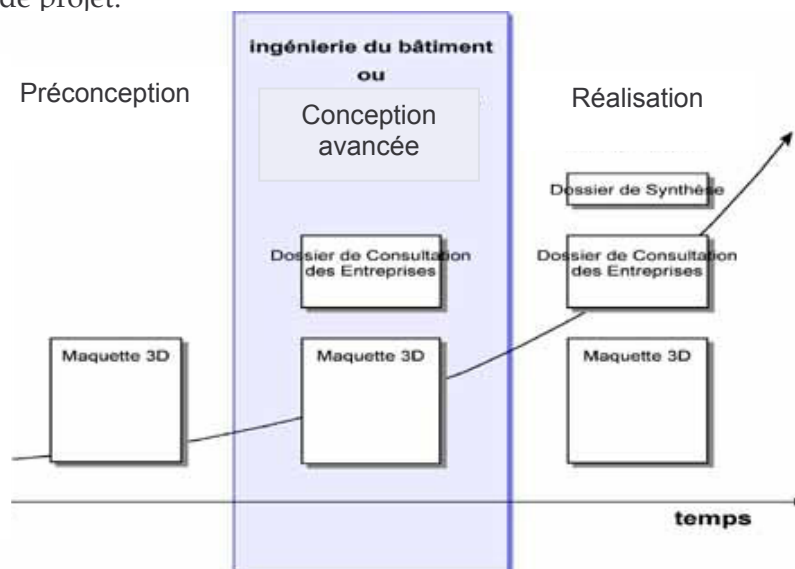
de projet.

ingénierie du bâtiment
ou

Préconception

Conception avancée

Réalisation

Dossier de Synthèse

Dossier de Consultation des Entreprises

Dossier de Consultation des Entreprises

Maquette 3D

Maquette 3D

Maquette 3D

temps